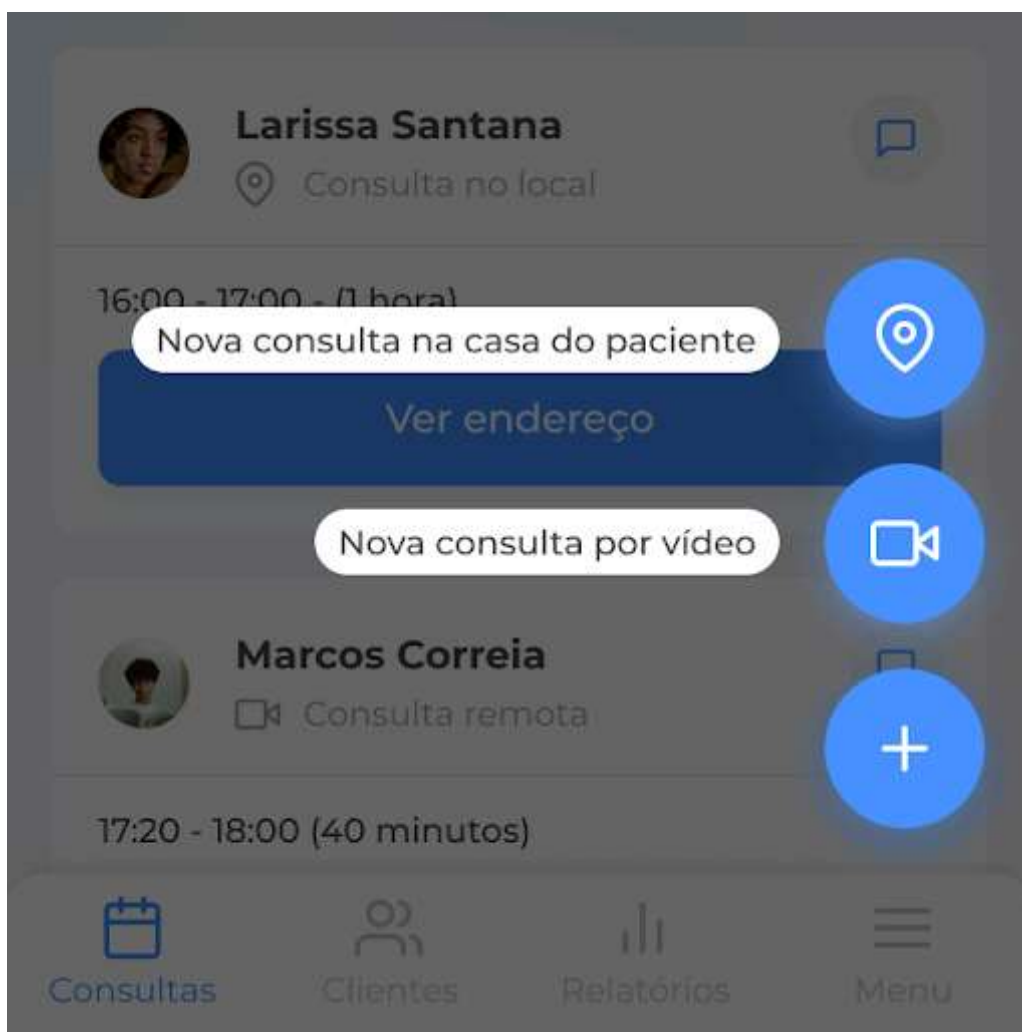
Larissa Santana

Consulta no local

16:00 - 17:00 - (1 hora)

Nova consulta na casa do paciente

Ver endereço

Nova consulta por vídeo

Marcos Correia

Consulta remota

17:20 - 18:00 (40 minutos)

Consultas

Clientes

Relatórios

Menu